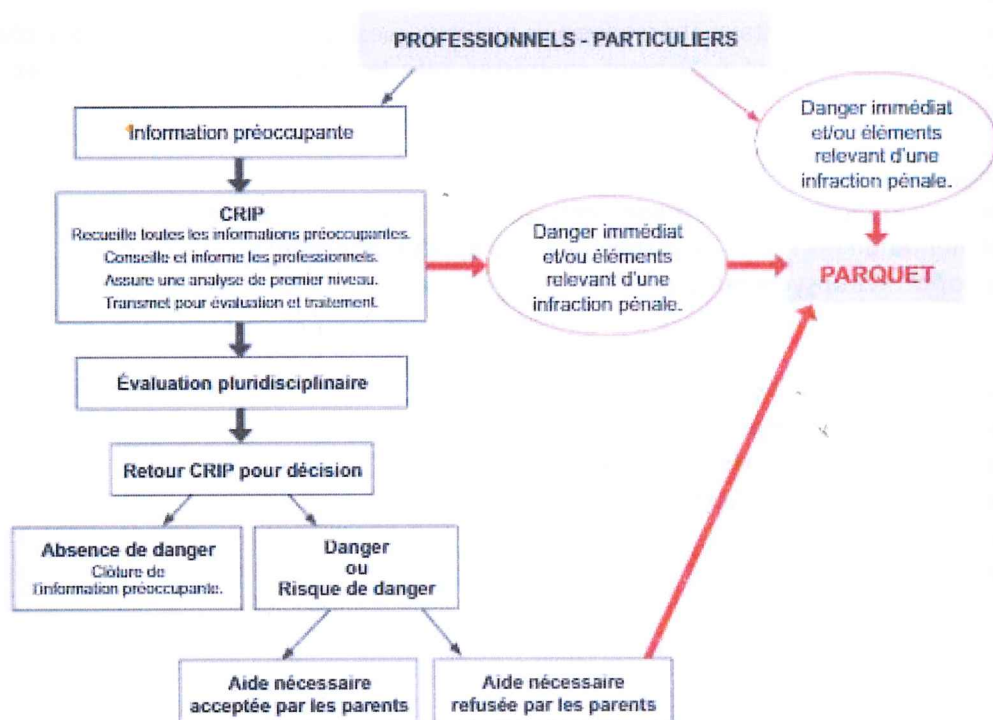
PROFESSIONNELS - PARTICULIERS

Danger immédiat et/ou éléments relevant d'une infraction pénale.

Information préoccupante

CRIP
Recueille toutes les informations préoccupantes.
Conseille et informe les professionnels.
Assure une analyse de premier niveau.
Transmet pour évaluation et traitement.

Danger immédiat et/ou éléments relevant d'une infraction pénale.

PARQUET

Évaluation pluridisciplinaire

Retour CRIP pour décision

Absence de danger
Clôture de l'information préoccupante.

Danger ou Risque de danger

Aide nécessaire acceptée par les parents

Aide nécessaire refusée par les parents